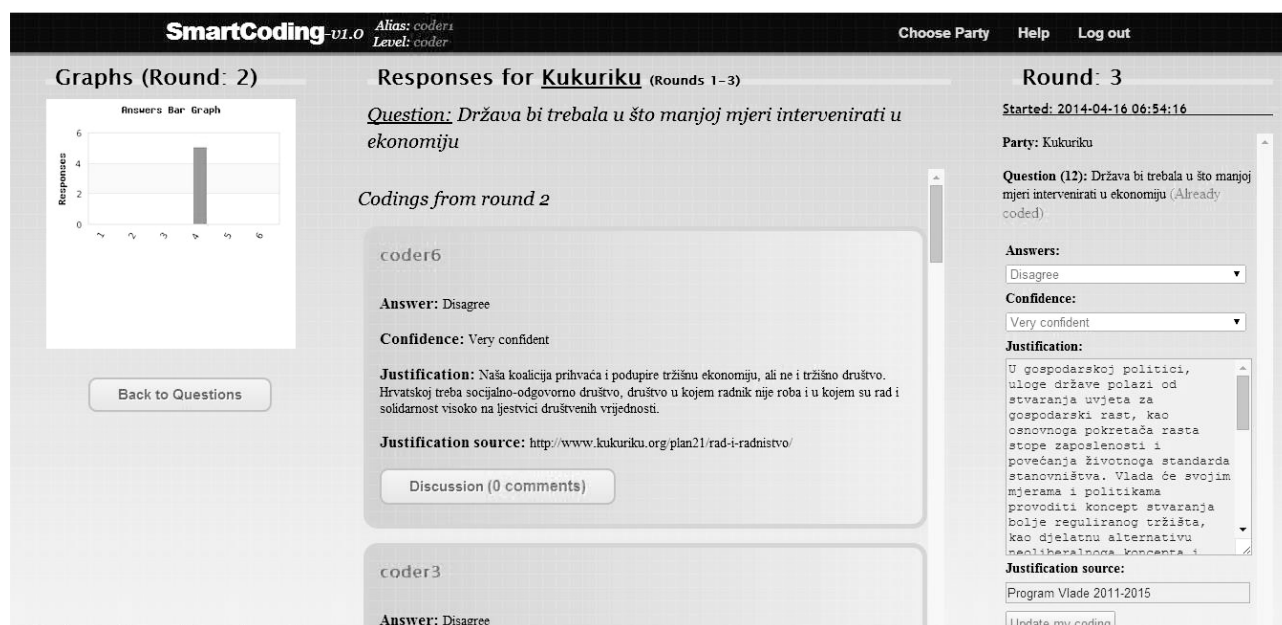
SmartCoding-v1.0 Alias: coder1
Level: coder

Choose Party Help Log out

Graphs (Round: 2)

Answers Bar Graph

6
4
2
0
Responses
1 2 3 4 5 6

Back to Questions

Responses for Kukuriku (Rounds 1-3)

Question: Država bi trebala u što manjoj mjeri intervenirati u ekonomiju

Codings from round 2

coder6

Answer: Disagree

Confidence: Very confident

Justification: Naša koalicija prihvaća i podupire tržišnu ekonomiju, ali ne i tržišno društvo. Hrvatskoj treba socijalno-odgovorno društvo, društvo u kojem radnik nije roba i u kojem su rad i solidarnost visoko na ljestvici društvenih vrijednosti.

Justification source: http://www.kukuriku.org/plan21/rad-i-radnistvo/

Discussion (0 comments)

coder3

Answer: Disagree

Round: 3

Started: 2014-04-16 06:54:16

Party: Kukuriku

Question (12): Država bi trebala u što manjoj mjeri intervenirati u ekonomiju (Already coded)

Answers:
Disagree

Confidence:
Very confident

Justification:
U gospodarskoj politici, uloge države polazi od stvaranja uvjeta za gospodarski rast, kao osnovnoga pokretača rasta stope zaposlenosti i povećanja životnoga standarda stanovništva. Vlada će svojim mjerama i politikama provoditi koncept stvaranja bolje reguliranog tržišta, kao djelatnu alternativu neoliberalnoga koncepta i

Justification source:
Program Vlade 2011-2015

Update my coding